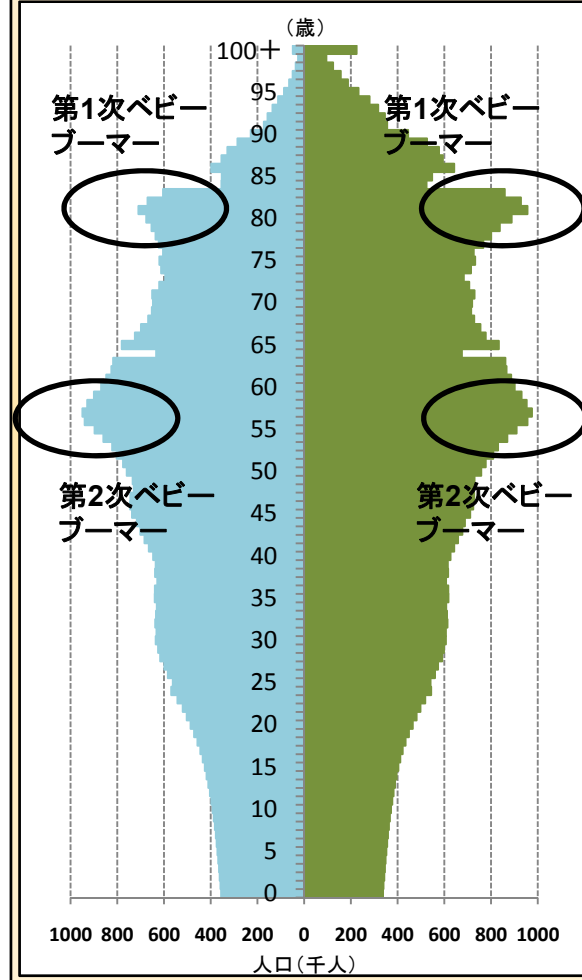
（歳）

100＋
95
90
85
80
75
70
65
60
55
50
45
40
35
30
25
20
15
10
5
0

第1次ベビーブーマー

第1次ベビーブーマー

第2次ベビーブーマー

第2次ベビーブーマー

1000 800 600 400 200 0 200 400 600 800 1000

人口（千人）